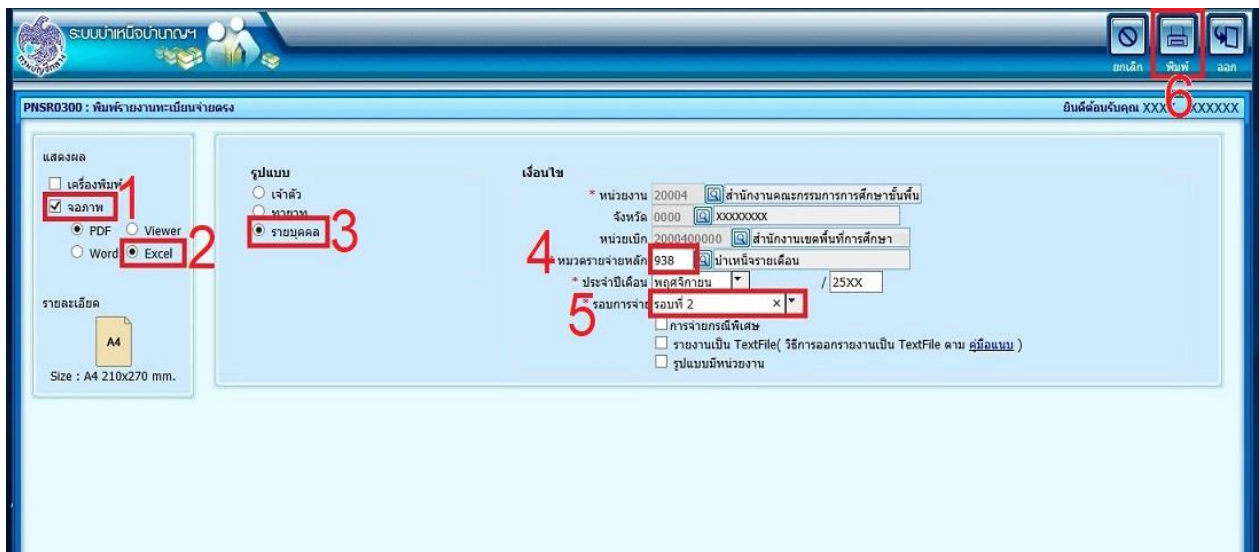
ระบบบำเหน็จบำนาญฯ

ยกเลิก พิมพ์ ออก

6

PNSR0300 : พิมพ์รายงานทะเบียนจ่ายตรง

ยินดีต้อนรับคุณ XXXX XXXXXX

แสดงผล

เครื่องพิมพ์ 1

จอภาพ

PDF Viewer

Word Excel 2

รายละเอียด

A4

Size : A4 210x270 mm.

รูปแบบ

เจ้าตัว

ทายาท

รายบุคคล 3

เงื่อนไข

* หน่วยงาน 20004 สำนักงานคณะกรรมการการศึกษาขั้นพื้น

จังหวัด 0000 XXXXXXXX

หน่วยเบิก 2000400000 สำนักงานเขตพื้นที่การศึกษา

4 * หมวดรายจ่ายหลัก 938 บำเหน็จรายเดือน

* ประจำปีเดือน พฤศจิกายน / 25XX

5 * รอบการจ่าย รอบที่ 2

การจ่ายกรณีพิเศษ

รายงานเป็น TextFile( วิธีการออกรายงานเป็น TextFile ตาม คู่มือแนบ )

รูปแบบมีหน่วยงาน